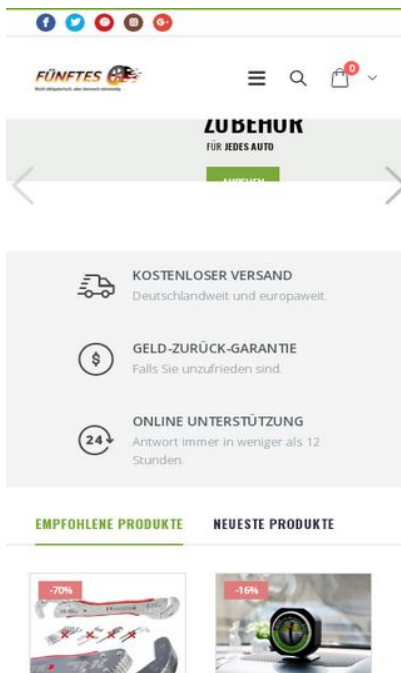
FÜNFTES

0

ZUBEHÖR
FÜR JEDES AUTO

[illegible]

KOSTENLOSER VERSAND
Deutschlandweit und europaweit.

$

GELD-ZURÜCK-GARANTIE
Falls Sie unzufrieden sind.

24

ONLINE UNTERSTÜTZUNG
Antwort immer in weniger als 12 Stunden.

EMPFOHLENE PRODUKTE NEUESTE PRODUKTE

-70%

-16%